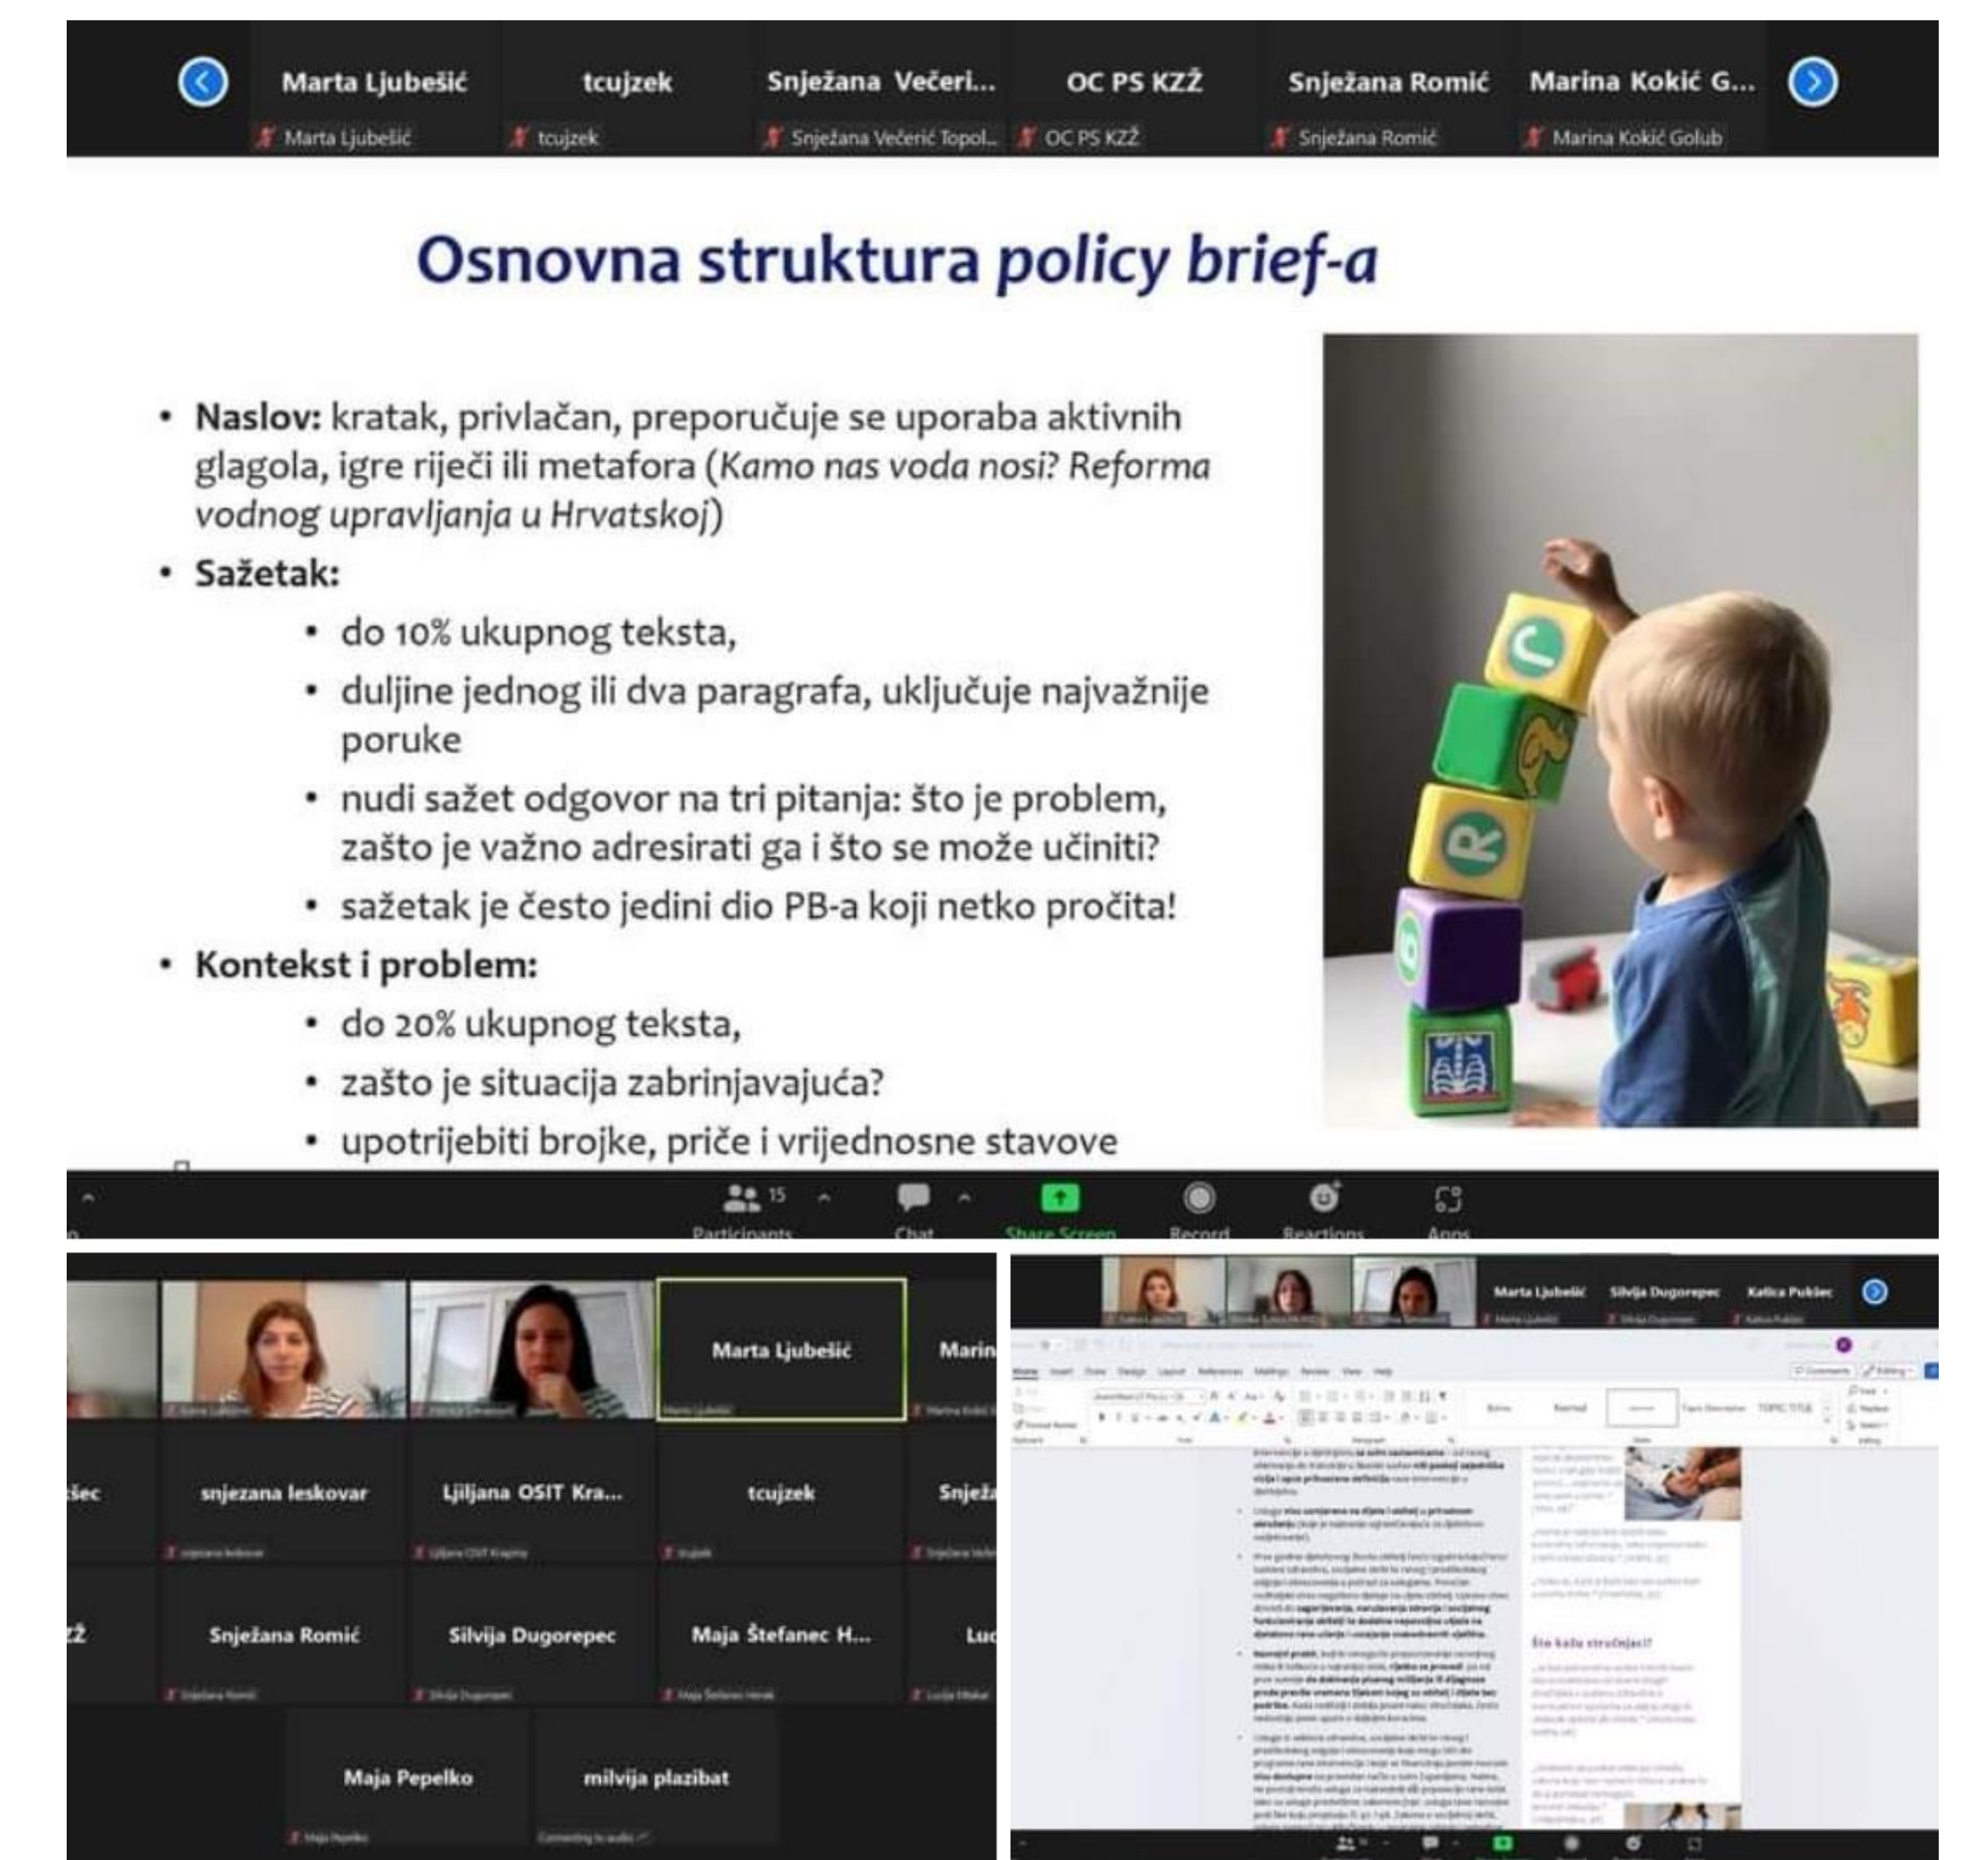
Marta Ljubešić
Marta Ljubešić
tcujzek
tcujzek
Snježana Večeri...
Snježana Večerić Topol...
OC PS KZŽ
OC PS KZŽ
Snježana Romić
Snježana Romić
Marina Kokić G...
Marina Kokić Golub

Osnovna struktura *policy brief-a*

• **Naslov:** kratak, privlačan, preporučuje se uporaba aktivnih glagola, igre riječi ili metafora (*Kamo nas voda nosi? Reforma vodnog upravljanja u Hrvatskoj*)
• **Sažetak:**
  • do 10% ukupnog teksta,
  • duljine jednog ili dva paragrafa, uključuje najvažnije poruke
  • nudi sažet odgovor na tri pitanja: što je problem, zašto je važno adresirati ga i što se može učiniti?
  • sažetak je često jedini dio PB-a koji netko pročita!
• **Kontekst i problem:**
  • do 20% ukupnog teksta,
  • zašto je situacija zabrinjavajuća?
  • upotrijebiti brojke, priče i vrijednosne stavove

15
Participants
Chat
Share Screen
Record
Reactions
Apps

Marta Ljubešić
Marin
šec
snjezana leskovar
Ljiljana OSIT Kra...
tcujzek
Snjež
ZŽ
Snježana Romić
Silvija Dugorepec
Maja Štefanec H...
Luc
Maja Pepelko
milvija plazibat

Marta Ljubešić
Silvija Dugorepec
Katica Pukšec
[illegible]
Što kažu stručnjaci?